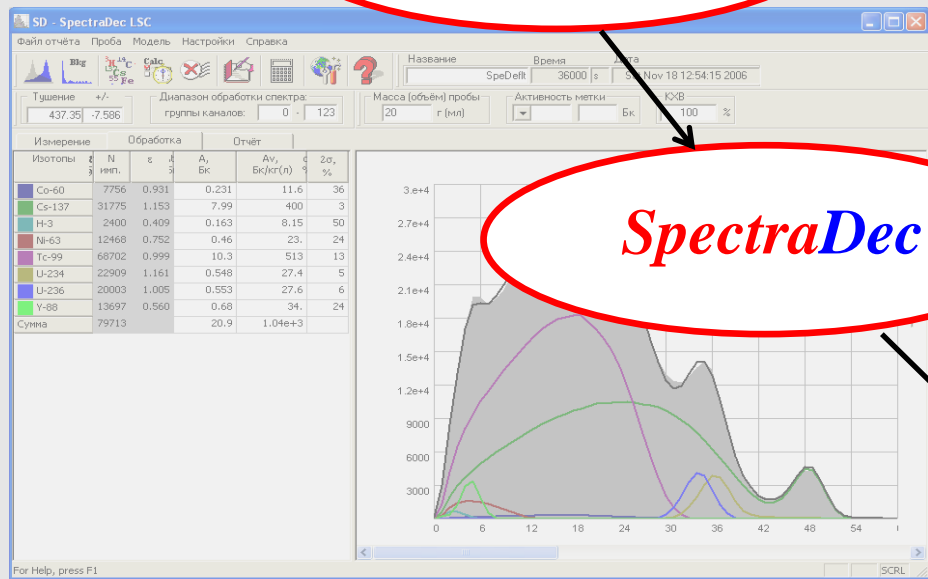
SD - SpectraDec LSC

Файл отчёта Проба Модель Настройки Справка

Blg Calc

Название SpeDefit Время 36000 s Дата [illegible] Nov 18 12:54:15 2006

Тушение +/- 437.35 -7.586

Диапазон обработки спектра: группы каналов: 0 - 123

Масса (объём) пробы 20 г (мл)

Активность метки Бк

КХВ 100 %

Измерение Обработка Отчёт

| Изотопы | N имп. | ε | A, Бк | Av, Бк/кг(л) | 2σ, % |
|---|---|---|---|---|---|
| Co-60 | 7756 | 0.931 | 0.231 | 11.6 | 36 |
| Cs-137 | 31775 | 1.153 | 7.99 | 400 | 3 |
| H-3 | 2400 | 0.409 | 0.163 | 8.15 | 50 |
| Ni-63 | 12468 | 0.752 | 0.46 | 23. | 24 |
| Tc-99 | 68702 | 0.999 | 10.3 | 513 | 13 |
| U-234 | 22909 | 1.161 | 0.548 | 27.4 | 5 |
| U-236 | 20003 | 1.005 | 0.553 | 27.6 | 6 |
| Y-88 | 13697 | 0.560 | 0.68 | 34. | 24 |
| Сумма | 79713 | | 20.9 | 1.04e+3 | |

3.e+4
2.7e+4
2.4e+4
2.1e+4
1.8e+4
1.5e+4
1.2e+4
9000
6000
3000
0 6 12 18 24 30 36 42 48 54

SpectraDec

For Help, press F1 SCRL